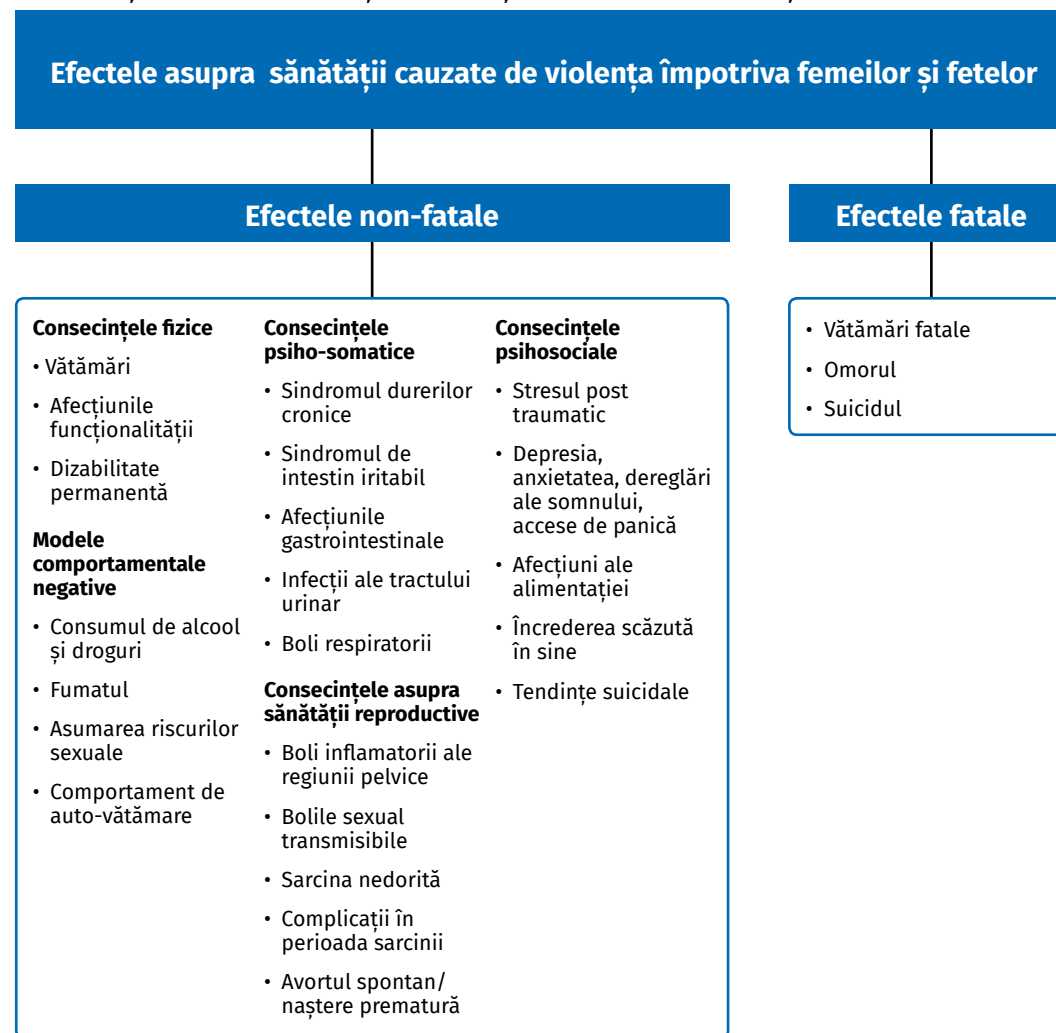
Efectele asupra sănătății cauzate de violența împotriva femeilor și fetelor

Efectele non-fatale

Efectele fatale

Consecințele fizice
• Vătămări
• Afecțiunile funcționalității
• Dizabilitate permanentă

Modele comportamentale negative
• Consumul de alcool și droguri
• Fumatul
• Asumarea riscurilor sexuale
• Comportament de auto-vătămare

Consecințele psiho-somatice
• Sindromul durerilor cronice
• Sindromul de intestin iritabil
• Afecțiunile gastrointestinale
• Infecții ale tractului urinar
• Boli respiratorii

Consecințele asupra sănătății reproductive
• Boli inflamatorii ale regiunii pelvice
• Bolile sexual transmisibile
• Sarcina nedorită
• Complicații în perioada sarcinii
• Avortul spontan/ naștere prematură

Consecințele psihosociale
• Stresul post traumatic
• Depresia, anxietatea, dereglări ale somnului, accese de panică
• Afecțiuni ale alimentației
• Încrederea scăzută în sine
• Tendințe suicidale

• Vătămări fatale
• Omorul
• Suicidul